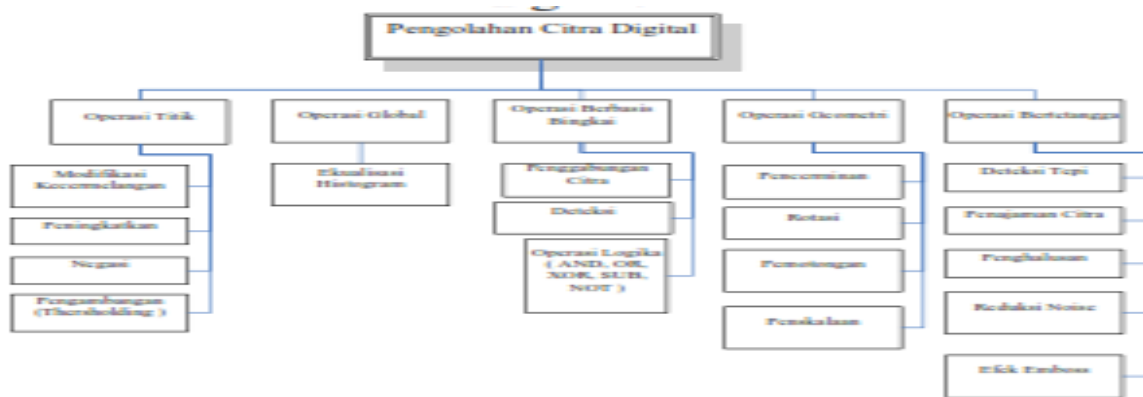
Pengolahan Citra Digital

Operasi Titik

Modifikasi Kecemerlangan

Peningkatkan

Negasi

Pengambangan (Thersholding )

Operasi Global

Ekualisasi Histogram

Operasi Berbasis Bingkai

Penggabungan Citra

Deteksi

Operasi Logika ( AND, OR, XOR, SUB, NOT )

Operasi Geometri

Pencerminan

Rotasi

Pemotongan

Penskalaan

Operasi Bertetangga

Deteksi Tepi

Penajaman Citra

Penghalusan

Reduksi Noise

Efek Emboss